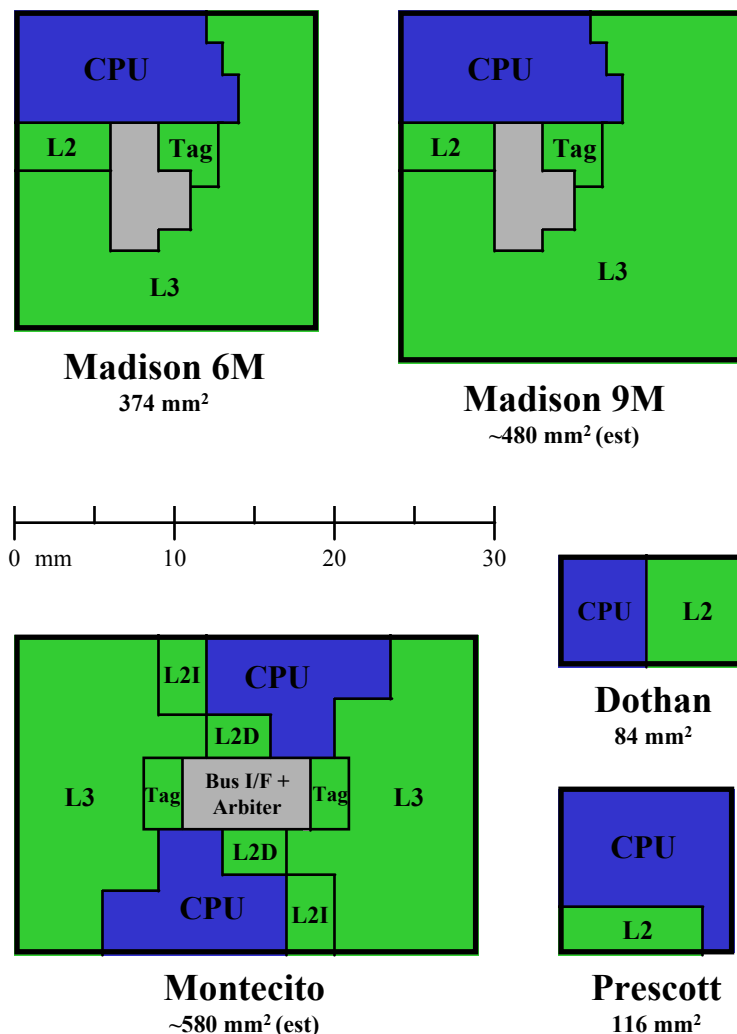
CPU
L2
Tag
L3

Madison 6M
374 mm$^2$

CPU
L2
Tag
L3

Madison 9M
~480 mm$^2$ (est)

0 mm 10 20 30

CPU
L2

Dothan
84 mm$^2$

L2I
CPU
L2D
L3
Tag
Bus I/F + Arbiter
Tag
L3
L2D
CPU
L2I

Montecito
~580 mm$^2$ (est)

CPU
L2

Prescott
116 mm$^2$